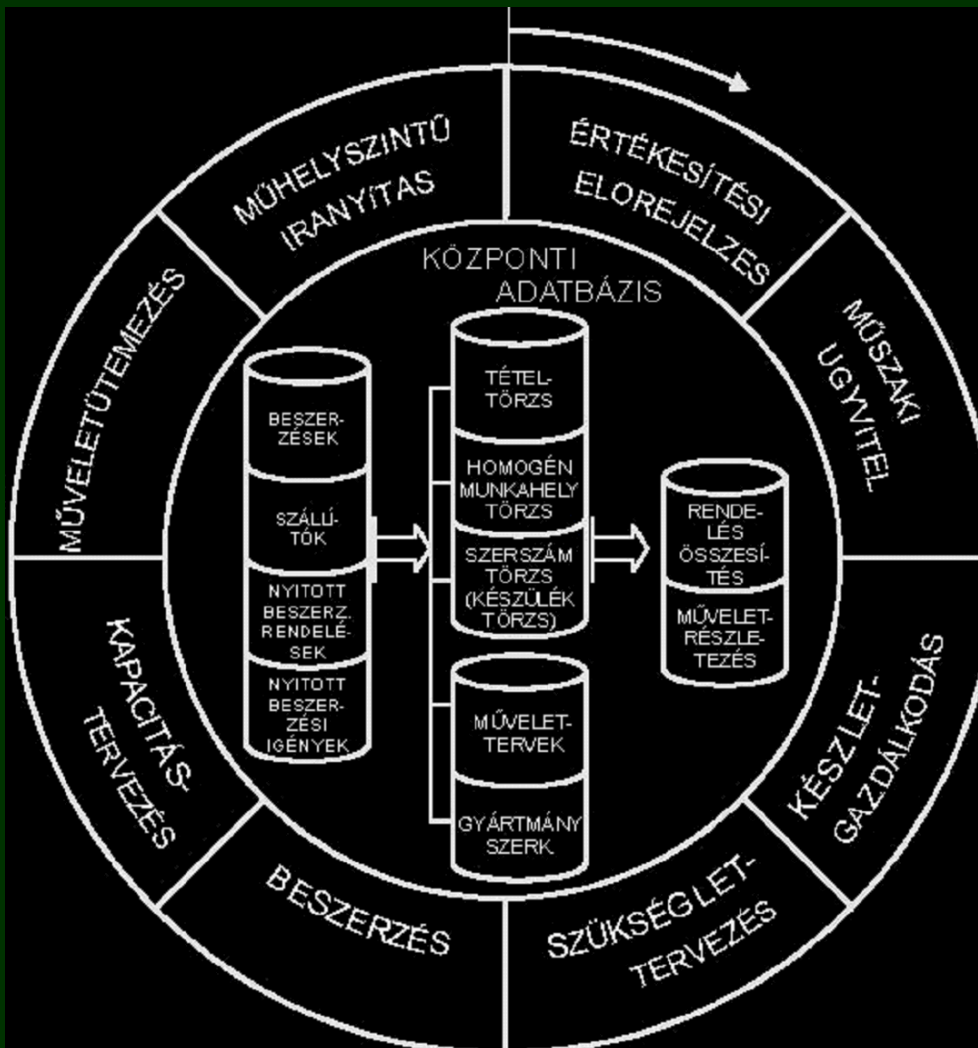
ÉRTÉKESÍTÉSI ELOREJELZES

MŰSZAKI UGYVITEL

KÉSZLET-GAZDÁLKODÁS

SZÜKSÉGLET-TERVEZÉS

BESZERZÉS

KAPACITÁS-TERVEZÉS

MŰVELETÜTEMEZÉS

MŰHELYSZINTŰ IRANYÍTAS

KÖZPONTI ADATBÁZIS

BESZER-ZÉSEK

SZÁLLÍ-TÓK

NYITOTT BESZERZ. RENDELÉ-SEK

NYITOTT BESZER-ZÉSI IGÉNYEK

TÉTEL-TÖRZS

HOMOGÉN MUNKAHELY TÖRZS

SZERSZÁM TÖRZS (KÉSZÜLÉK TÖRZS)

MŰVELET-TERVEK

GYÁRTMÁNY SZERK.

RENDE-LÉS ÖSSZESÍ-TÉS

MŰVELET-RÉSZLE-TEZÉS